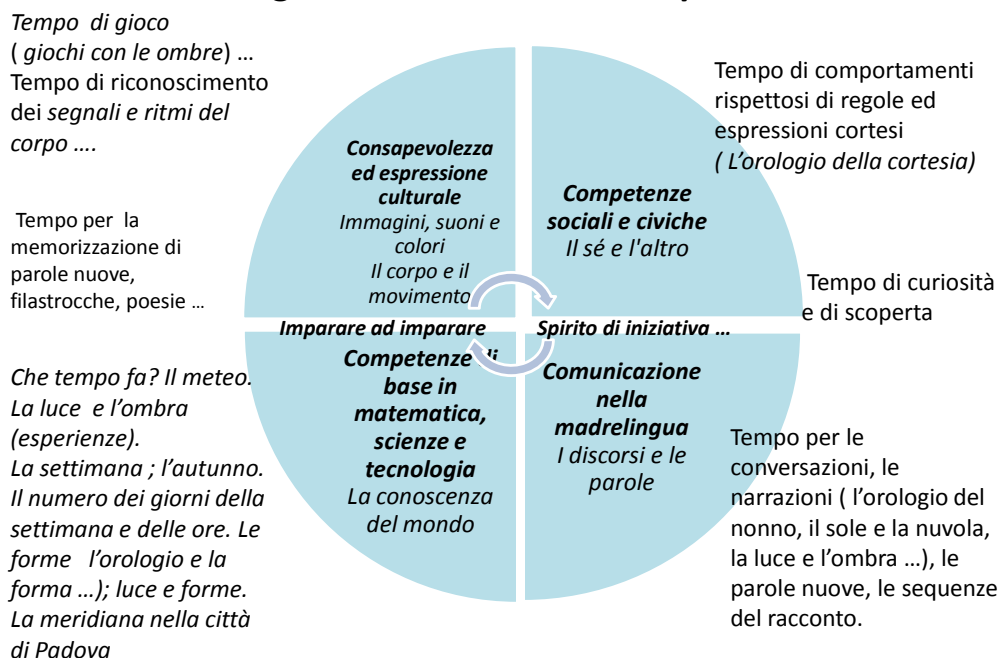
*Tempo di gioco* ( *giochi con le ombre*) … Tempo di riconoscimento dei *segnali e ritmi del corpo ….*

Tempo per la memorizzazione di parole nuove, filastrocche, poesie …

*Che tempo fa? Il meteo. La luce e l'ombra (esperienze). La settimana ; l'autunno. Il numero dei giorni della settimana e delle ore. Le forme l'orologio e la forma …); luce e forme. La meridiana nella città di Padova*

**Consapevolezza ed espressione culturale**
*Immagini, suoni e colori*
*Il corpo e il movimento*

**Competenze sociali e civiche**
*Il sé e l'altro*

**Imparare ad imparare**

**Spirito di iniziativa …**

**Competenze di base in matematica, scienze e tecnologia**
*La conoscenza del mondo*

**Comunicazione nella madrelingua**
*I discorsi e le parole*

Tempo di comportamenti rispettosi di regole ed espressioni cortesi *( L'orologio della cortesia)*

Tempo di curiosità e di scoperta

Tempo per le conversazioni, le narrazioni ( l'orologio del nonno, il sole e la nuvola, la luce e l'ombra …), le parole nuove, le sequenze del racconto.